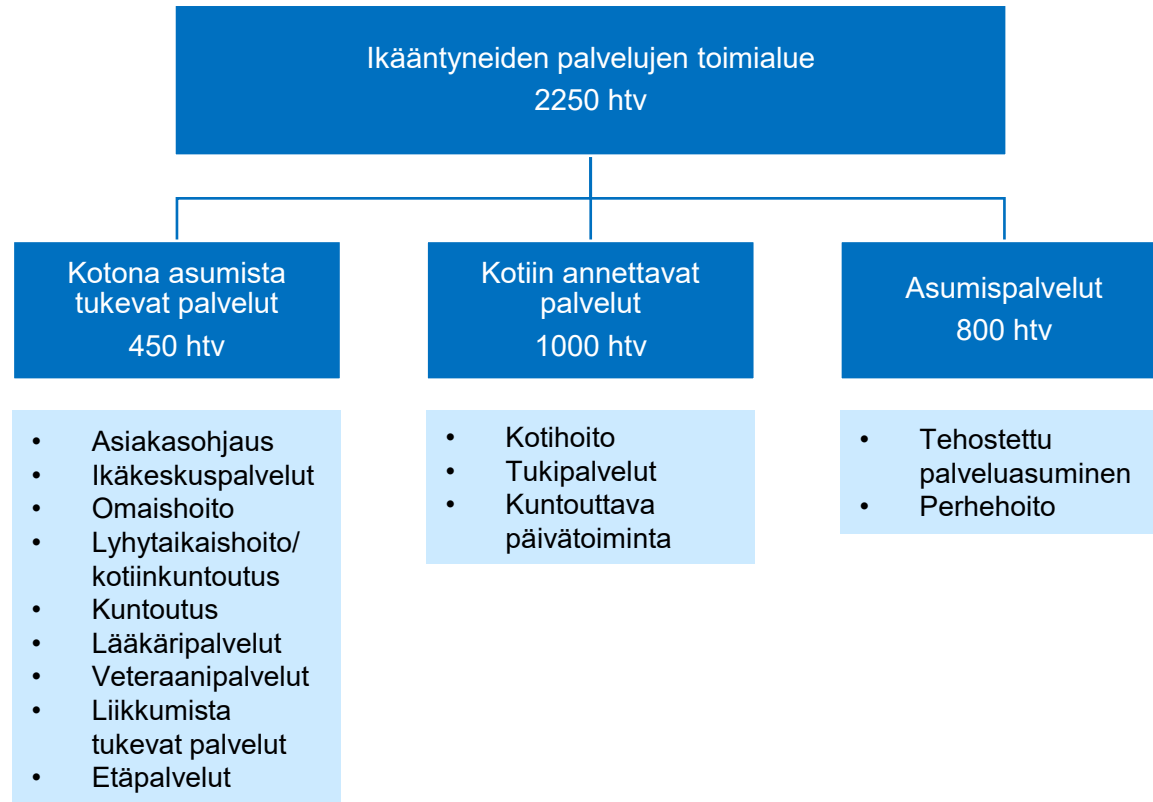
Ikääntyneiden palvelujen toimialue
2250 htv

Kotona asumista tukevat palvelut
450 htv

- Asiakasohjaus
- Ikäkeskuspalvelut
- Omaishoito
- Lyhytaikaishoito/ kotiinkuntoutus
- Kuntoutus
- Lääkäripalvelut
- Veteraanipalvelut
- Liikkumista tukevat palvelut
- Etäpalvelut

Kotiin annettavat palvelut
1000 htv

- Kotihoito
- Tukipalvelut
- Kuntouttava päivätoiminta

Asumispalvelut
800 htv

- Tehostettu palveluasuminen
- Perhehoito